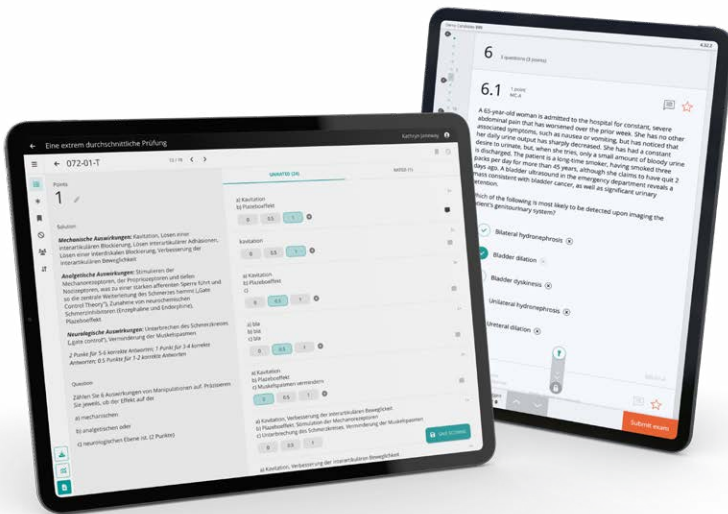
Eine extrem durchschnittliche Prüfung

Kathryn Janeway

072-01-T

Points

1

Solution

Mechanische Auswirkungen: Kavitation, Lösen einer intraartikulären Blockierung, Lösen intraartikulärer Adhäsionen, Lösen einer intraartikulären Blockierung, Verbesserung der intraartikulären Beweglichkeit

Analgetische Auswirkungen: Stimulation der Mechanorezeptoren, der Propriozeptoren und tiefen Nozizeptoren, was zu einer starken afferenten Sperre führt so die zentrale Weiterleitung des Schmerzes hemmt („Gate Control Theory"), Zunahme von neurochemischen Schmerzinhibitoren (Enzephaline und Endorphine), Plazeboeffekt

Neurologische Auswirkungen: Unterbrechen des Schmerzkreises („Gate control"), Verminderung der Muskelspasmen

2 Punkte für 5-6 korrekte Antworten; 1 Punkt für 3-4 korrekte Antworten; 0.5 Punkte für 1-2 korrekte Antworten

Question

Zählen Sie 6 Auswirkungen von Manipulationen auf. Präzisieren Sie jeweils, ob der Effekt auf der

a) mechanischen

b) analgetischen oder

c) neurologischen Ebene ist. (2 Punkte)

GRADED (26)

RATED (1)

a) Kavitation
b) Plazeboeffekt

0 0.5 1

Kavitation

0 0.5 1

a) Kavitation
b) Plazeboeffekt

0 0.5 1

a) bla
b) bla
c) bla

0 0.5 1

a) Kavitation
b) Plazeboeffekt
c) Muskelspasmen vermindern

0 0.5 1

a) Kavitation, Verbesserung der intraartikulären Beweglichkeit
b) Plazeboeffekt, Stimulation der Mechanorezeptoren
c) Unterbrechung des Schmerzkreises, Verminderung der Muskelspasmen

0 0.5 1

SAVE SCORING

a) Kavitation, Verbesserung der intraartikulären Beweglichkeit

6

5 questions (5 points)

6.1

1 point
MC-A

A 63-year-old woman is admitted to the hospital for constant, severe abdominal pain that has worsened over the prior week. She has no other associated symptoms, such as nausea or vomiting, but has noticed that her daily urine output has sharply decreased. She has had a constant desire to urinate, but, when she tries, only a small amount of bloody urine is discharged. The patient is a long-time smoker, having smoked three packs per day for more than 45 years, although she claims to have quit 2 days ago. A bladder ultrasound in the emergency department reveals a mass consistent with bladder cancer, as well as significant urinary retention.

Which of the following is most likely to be detected upon imaging the patient's genitourinary system?

Bilateral hydronephrosis

Bladder dilation

Bladder dyskinesis

Unilateral hydronephrosis

Ureteral dilation

Submit exam